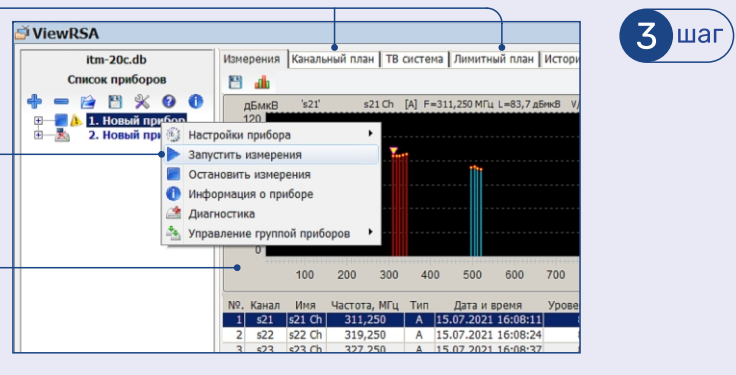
ViewRSA

itm-20c.db

Список приборов

1. Новый прибор

2. Новый при

Настройки прибора

Запустить измерения

Остановить измерения

Информация о приборе

Диагностика

Управление группой приборов

Измерения | Канальный план | ТВ система | Лимитный план | Истори

дБмкВ 's21' s21 Ch [A] F=311,250 МГц L=83,7 дБмкВ V/

120

0

100 200 300 400 500 600 700

| №. | Канал | Имя | Частота, МГц | Тип | Дата и время | Урове |
|---|---|---|---|---|---|---|
| 1 | s21 | s21 Ch | 311,250 | A | 15.07.2021 16:08:11 | |
| 2 | s22 | s22 Ch | 319,250 | A | 15.07.2021 16:08:24 | |
| 3 | s23 | s23 Ch | 327,250 | A | 15.07.2021 16:08:37 | |

3 шаг